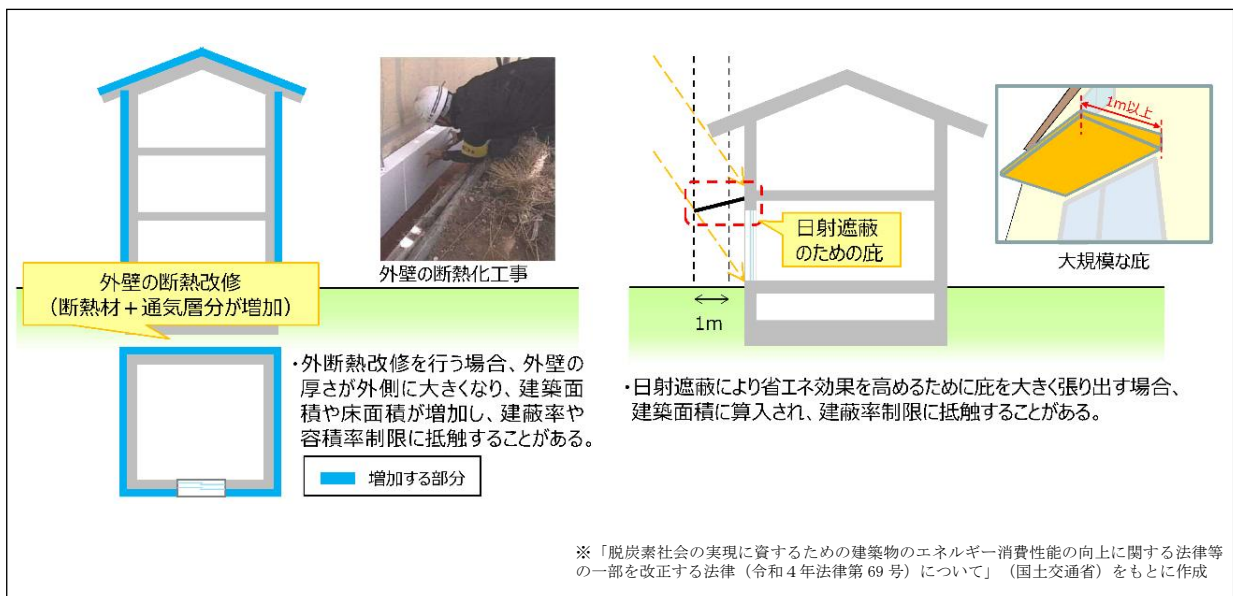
外壁の断熱改修
（断熱材＋通気層分が増加）

外壁の断熱化工事

・外断熱改修を行う場合、外壁の厚さが外側に大きくなり、建築面積や床面積が増加し、建蔽率や容積率制限に抵触することがある。

増加する部分

日射遮蔽のための庇

1m

1m以上

大規模な庇

・日射遮蔽により省エネ効果を高めるために庇を大きく張り出す場合、建築面積に算入され、建蔽率制限に抵触することがある。

※「脱炭素社会の実現に資するための建築物のエネルギー消費性能の向上に関する法律等の一部を改正する法律（令和４年法律第69号）について」（国土交通省）をもとに作成